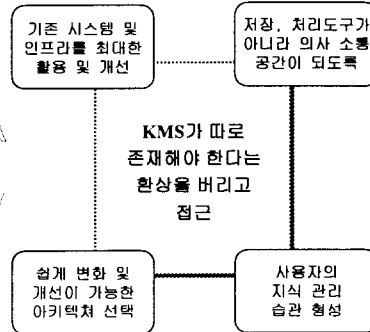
기존 시스템 및 인프라를 최대한 활용 및 개선

저장, 처리도구가 아니라 의사 소통 공간이 되도록

KMS가 따로 존재해야 한다는 환상을 버리고 접근

쉽게 변화 및 개선이 가능한 아키텍처 선택

사용자의 지식 관리 습관 형성